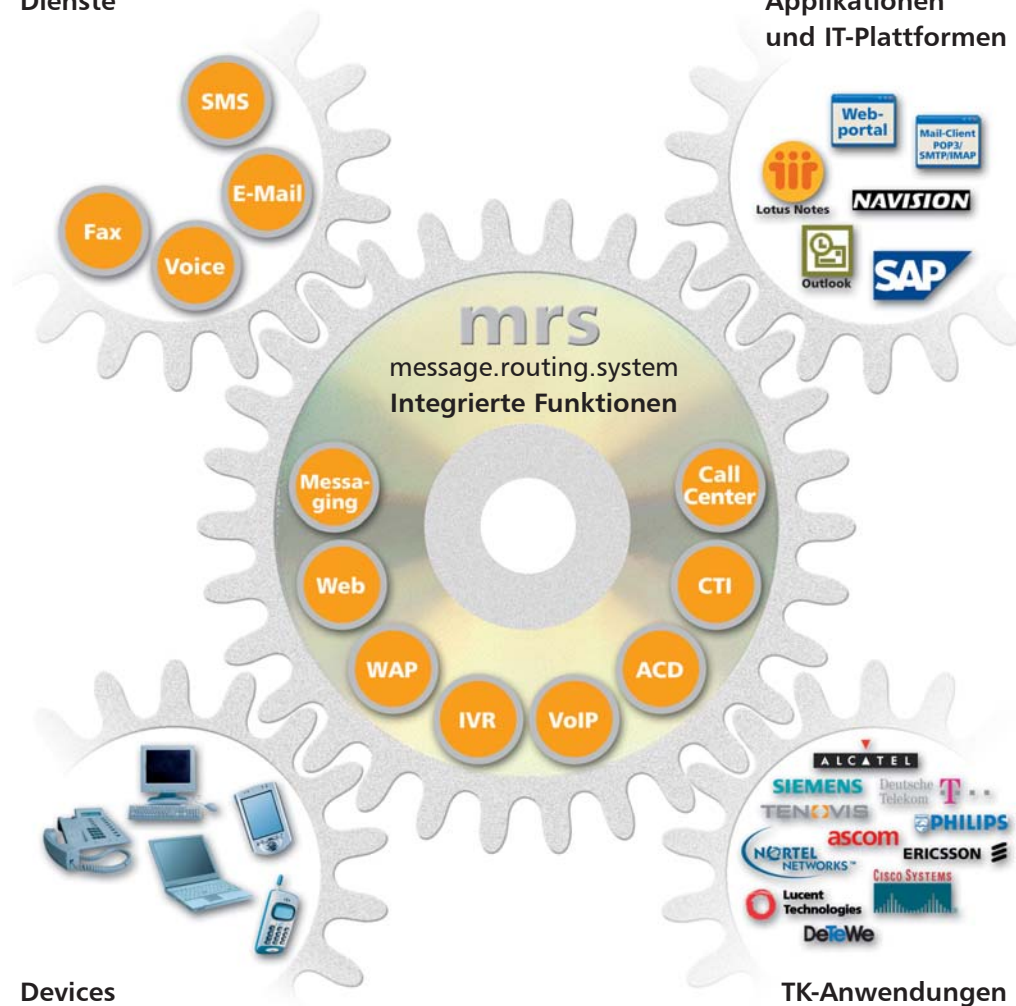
Dienste

Applikationen und IT-Plattformen

SMS

E-Mail

Fax

Voice

Web-portal

Mail-Client POP3/ SMTP/IMAP

Lotus Notes

NAVISION

Outlook

SAP

mrs
message.routing.system
Integrierte Funktionen

Messaging

Web

WAP

IVR

VoIP

ACD

CTI

Call Center

ALCATEL

SIEMENS

Deutsche Telekom

TENOVIS

ascom

PHILIPS

NORTEL NETWORKS

ERICSSON

CISCO SYSTEMS

Lucent Technologies

DeTeWe

Devices

TK-Anwendungen